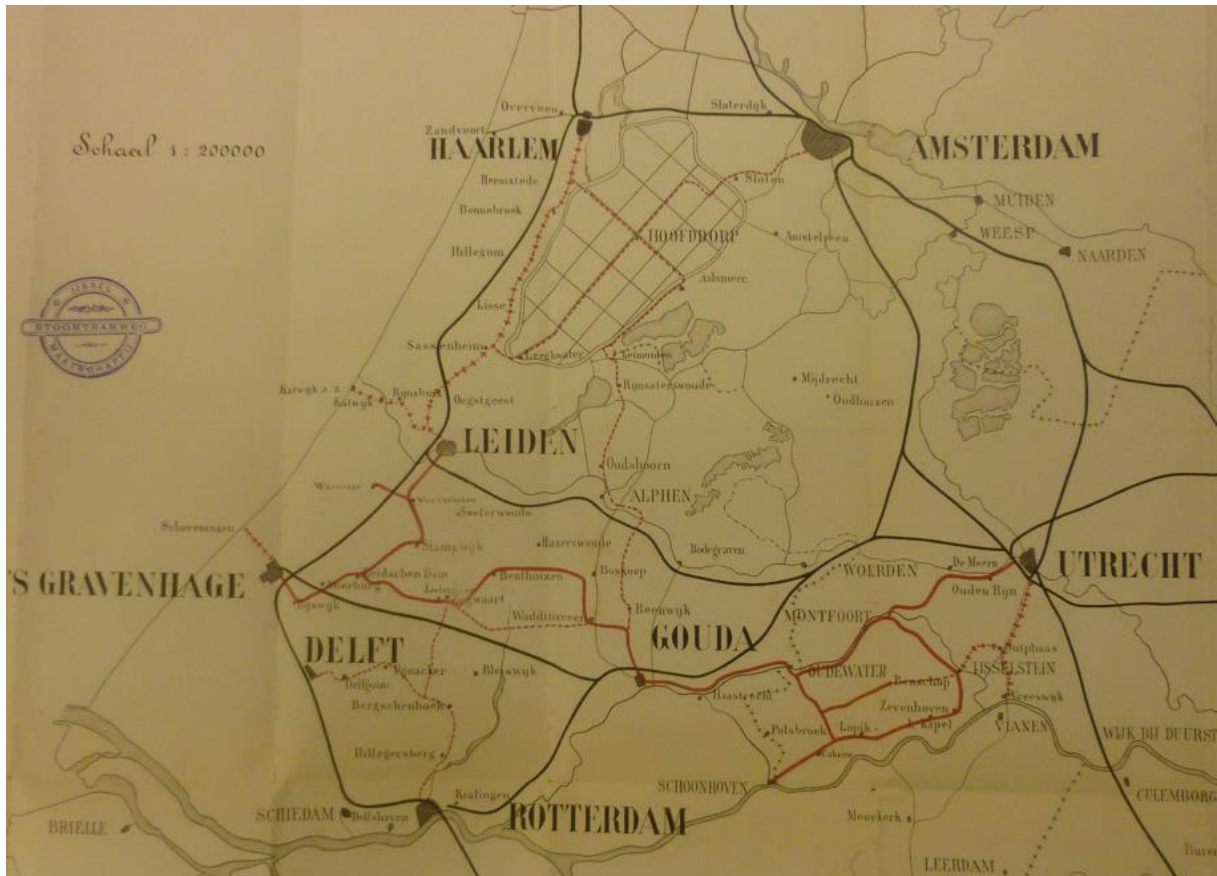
Schaal 1 : 200000

STOOMTRAMWEG MAATSCHAPPIJ

Overveen
Zandvoort
HAARLEM
Slaterdyk
AMSTERDAM
Heemstede
Slaten
Bennebroek
HOOFDDORP
Amstelveen
MUIDEN
WEESP
NAARDEN
Hillegom
Aalsmeer
Lisse
Sassenheim
Leeghwater
Leimuiden
Rynsaterswoude
Mijdrecht
Oudhuizen
Katwyk a. z.
Katwyk
Rynsburg
Oegstgeest
LEIDEN
Oudshoorn
ALPHEN
Wassenaar
Voorschoten
Zoeterwoude
Hazerswoude
Scheveningen
Stompwyk
Bodegraven
WOERDEN
De Meern
UTRECHT
'S GRAVENHAGE
Leidschen Dam
Bentheuizen
Boskoop
Oudenrijn
Voorburg
Rijswyk
Zoetermeer
Zegwaart
Waddinxveen
Reeuwyk
MONTFOORT
DELFT
GOUDA
Jutphaas
Pynacker
Bleiswyk
OUDEWATER
IJSSELSTEIN
Delfgauw
Benschop
Bergschenhoek
Haastrecht
Zevenhoven
Vreeswyk
Polsbroek
Lopik
Kapel
VIANEN
Hillegersberg
WIJK BIJ DUURSTEDE
SCHOONHOVEN
Krälingen
SCHIEDAM
Delfshaven
ROTTERDAM
Meerkerk
CULEMBORG
BRIELLE
LEERDAM
Buren